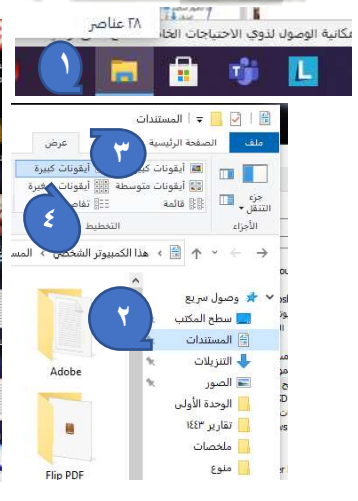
٢٨ عناصر
مكانية الوصول لذوي الاحتياجات الخا

١

المستندات
ملف
الصفحة الرئيسية
عرض
٣
أيقونات كبيرة
أيقونات كبيرة
أيقونات متوسطة
أيقونات
قائمة
تفاص
جزء التنقل
الأجزاء
التخطيط
٤

هذا الكمبيوتر الشخصي > المس

وصول سريع
٢
سطح المكتب
المستندات
التنزيلات
الصور
الوحدة الأولى
تقارير ١٤٤٣
ملخصات
منوع

Adobe
Flip PDF